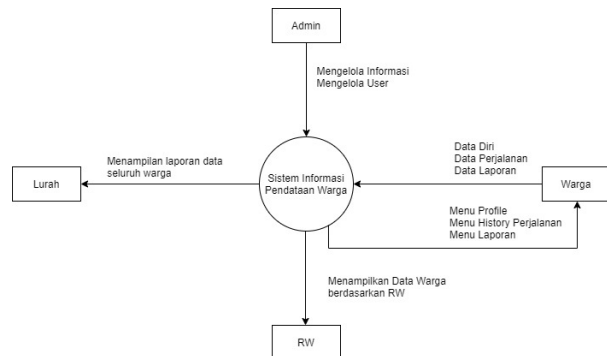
Admin

Mengelola Informasi
Mengelola User

Menampilan laporan data seluruh warga

Lurah

Sistem Informasi Pendataan Warga

Data Diri
Data Perjalanan
Data Laporan

Warga

Menu Profile
Menu History Perjalanan
Menu Laporan

Menampilkan Data Warga berdasarkan RW

RW